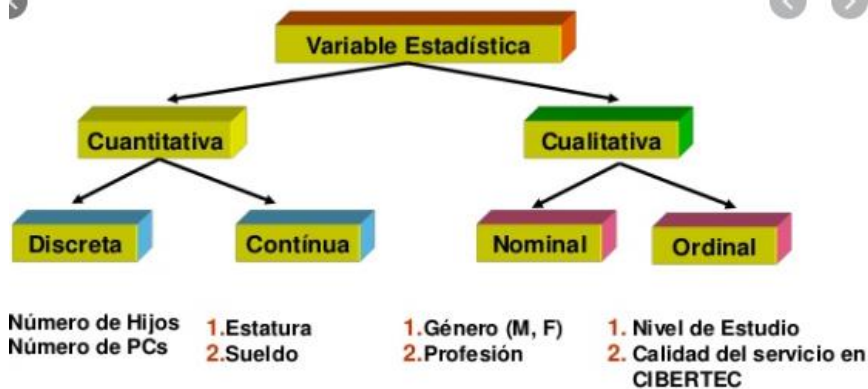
Variable Estadística

Cuantitativa

Cualitativa

Discreta

Contínua

Nominal

Ordinal

Número de Hijos
Número de PCs

1. Estatura
2. Sueldo

1. Género (M, F)
2. Profesión

1. Nivel de Estudio
2. Calidad del servicio en CIBERTEC